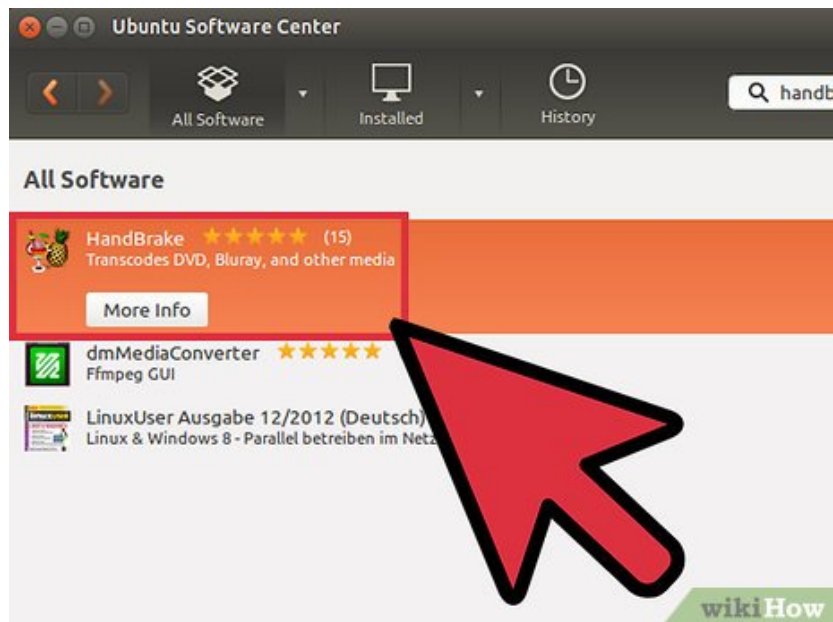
Ubuntu Software Center

All Software
Installed
History
handb

All Software

HandBrake (15)
Transcodes DVD, Bluray, and other media
More Info

dmMediaConverter
Ffmpeg GUI

LinuxUser Ausgabe 12/2012 (Deutsch)
Linux & Windows 8 - Parallel betreiben im Netz

wikiHow